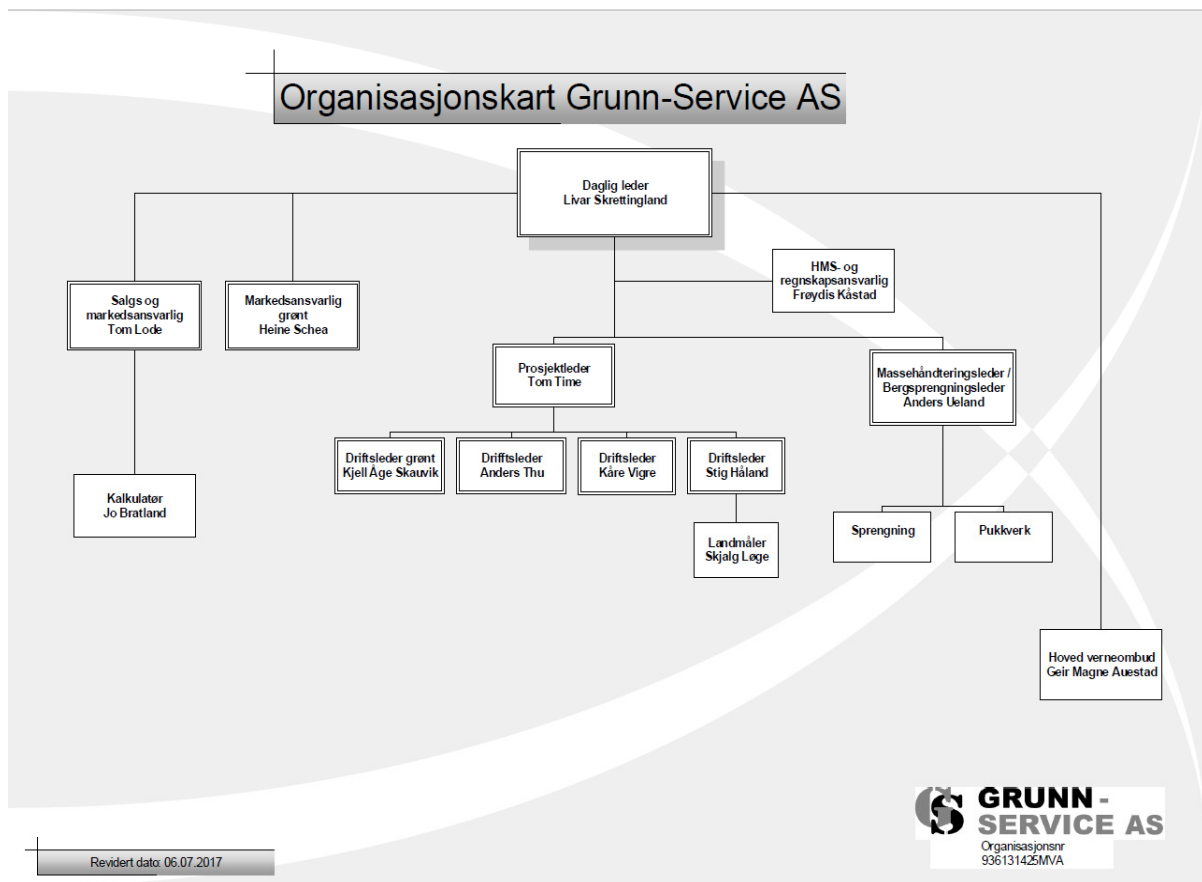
Organisasjonskart Grunn-Service AS

Daglig leder
Livar Skrettingland

HMS- og regnskapsansvarlig
Frøydis Kåstad

Salgs og markedsansvarlig
Tom Lode

Markedsansvarlig grønt
Heine Schea

Prosjektleder
Tom Time

Massehåndteringsleder / Bergsprengningsleder
Anders Ueland

Driftsleder grønt
Kjell Åge Skauvik

Driftsleder
Anders Thu

Driftsleder
Kåre Vigre

Driftsleder
Stig Håland

Kalkulatør
Jo Bratland

Landmåler
Skjalg Løge

Sprengning

Pukkverk

Hoved verneombud
Geir Magne Auestad

GRUNN - SERVICE AS
Organisasjonsnr
936131425MVA

Revidert dato: 06.07.2017